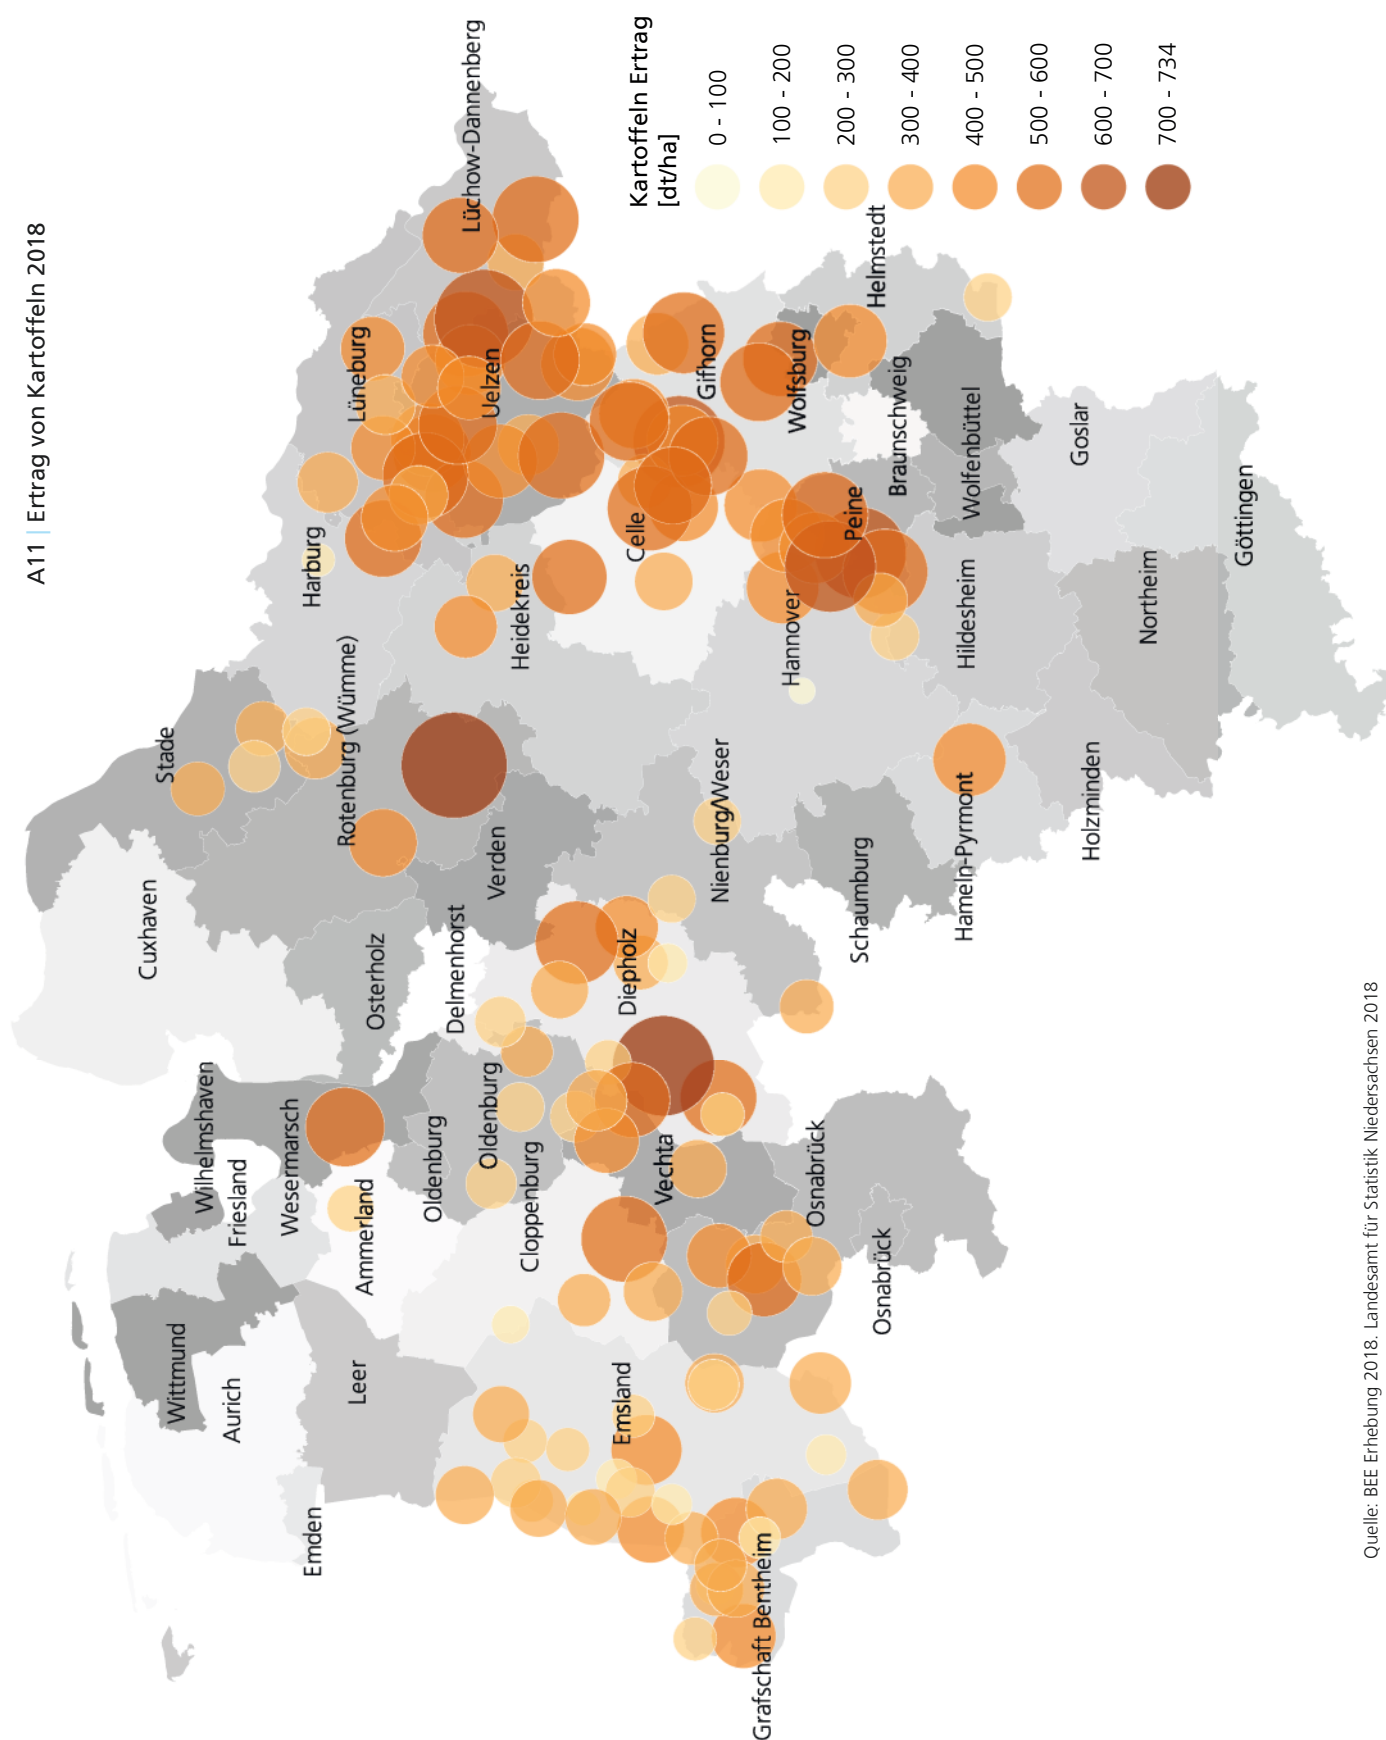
A11 | Ertrag von Kartoffeln 2018

Kartoffeln Ertrag [dt/ha]
0 - 100
100 - 200
200 - 300
300 - 400
400 - 500
500 - 600
600 - 700
700 - 734

Lüchow-Dannenberg
Lüneburg
Uelzen
Gifhorn
Helmstedt
Wolfsburg
Braunschweig
Wolfenbüttel
Goslar
Göttingen
Harburg
Celle
Peine
Heidekreis
Hildesheim
Northeim
Hannover
Stade
Rotenburg (Wümme)
Nienburg/Weser
Holzminden
Hameln-Pyrmont
Cuxhaven
Verden
Schaumburg
Osterholz
Delmenhorst
Diepholz
Wilhelmshaven
Friesland
Wesermarsch
Oldenburg
Oldenburg
Ammerland
Cloppenburg
Vechta
Osnabrück
Osnabrück
Wittmund
Aurich
Leer
Emsland
Emden
Grafschaft Bentheim

Quelle: BEE Erhebung 2018, Landesamt für Statistik Niedersachsen 2018